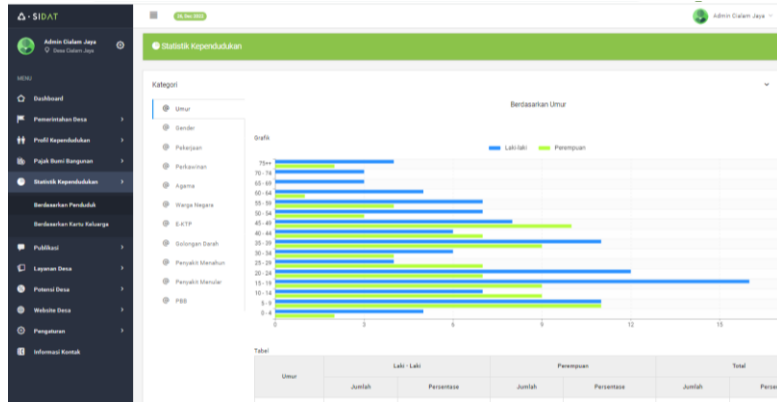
SIDAT

05 Nov 2022

Admin Dalam Jaya

Admin Dalam Jaya
Desa Dalam Jaya

MENU

Dashboard

Pemerintahan Desa

Profil Kependudukan

Pajak Bumi Bangunan

Statistik Kependudukan

Berdasarkan Penduduk

Berdasarkan Kartu Keluarga

Publikasi

Layanan Desa

Potensi Desa

Website Desa

Pengaturan

Informasi Kontak

Statistik Kependudukan

Kategori

Umur

Gender

Pekerjaan

Perkawinan

Agama

Warga Negara

E-KTP

Golongan Darah

Penyakit Menahun

Penyakit Menular

PBB

Berdasarkan Umur

Grafik

Laki-laki Perempuan

75++
70 - 74
65 - 69
60 - 64
55 - 59
50 - 54
45 - 49
40 - 44
35 - 39
30 - 34
25 - 29
20 - 24
15 - 19
10 - 14
5 - 9
0 - 4

0 3 6 9 12 15

Tabel

| Umur | Laki - Laki | | Perempuan | | Total | |
|---|---|---|---|---|---|---|
| | Jumlah | Persentase | Jumlah | Persentase | Jumlah | Perse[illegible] |